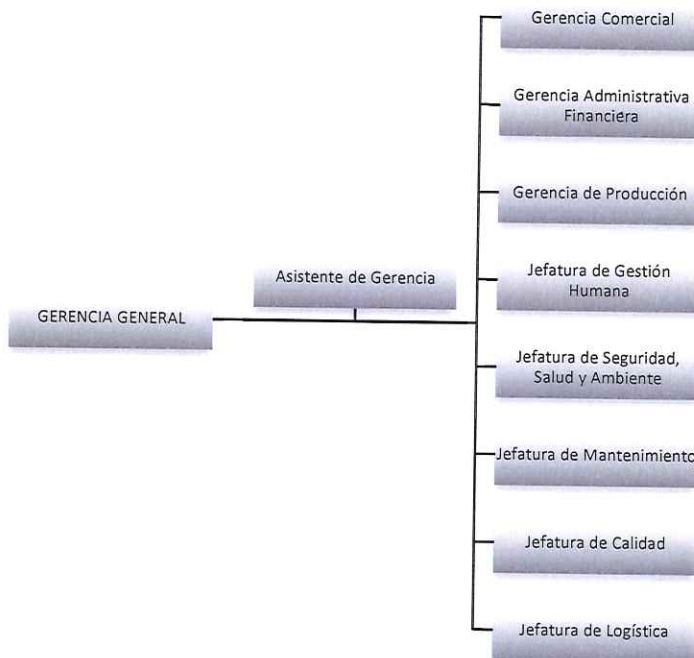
GERENCIA GENERAL

Asistente de Gerencia

Gerencia Comercial

Gerencia Administrativa Financiera

Gerencia de Producción

Jefatura de Gestión Humana

Jefatura de Seguridad, Salud y Ambiente

Jefatura de Mantenimiento

Jefatura de Calidad

Jefatura de Logística